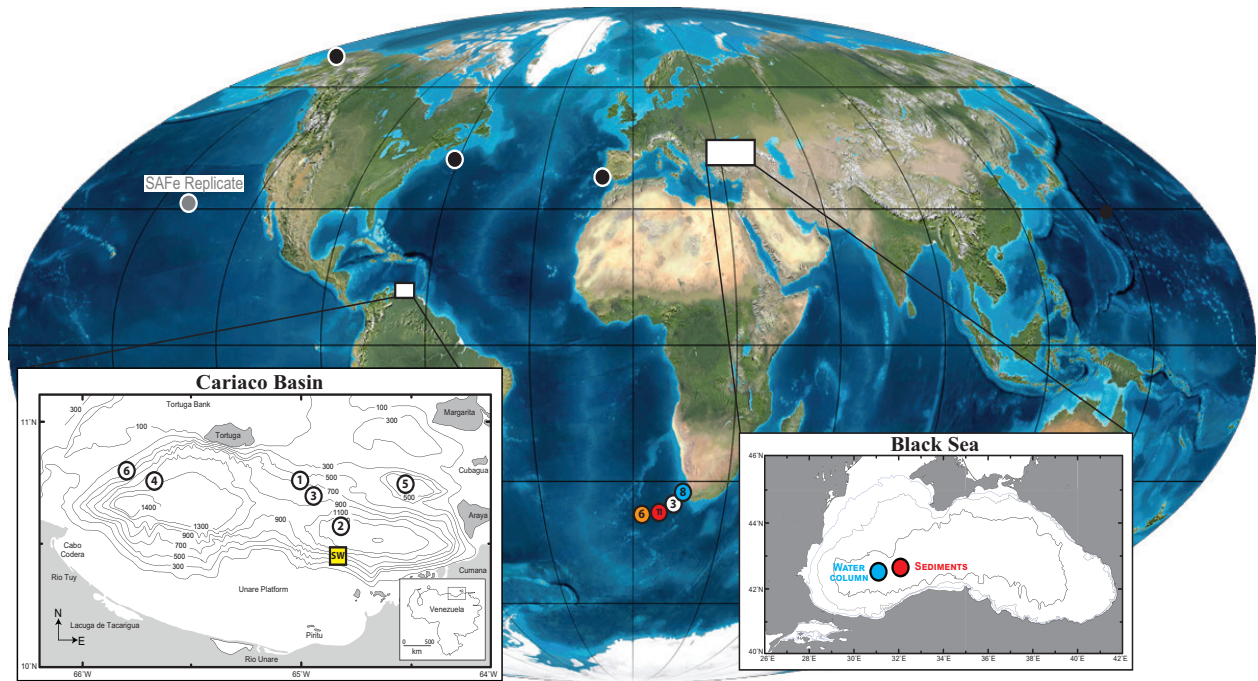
SAFe Replicate

6 n 3 8

Cariaco Basin

Tortuga Bank
Margarita
300
100
300
100
Tortuga
Cubagua
11°N
6
4
1
3
5
300
500
700
900
1100
500
1400
1300
900
900
2
Araya
700
500
300
SW
Cabo Codera
Cumana
Rio Tuy
Unare Platform
Venezuela
0 500 km
N E
Lacuga de Tacarigua
Piritu
Rio Unare
10°N
66°W
65°W
64°W

Black Sea

46°N
44°N
42°N
40°N
Water column
Sediments
26°E 28°E 30°E 32°E 34°E 36°E 38°E 40°E 42°E